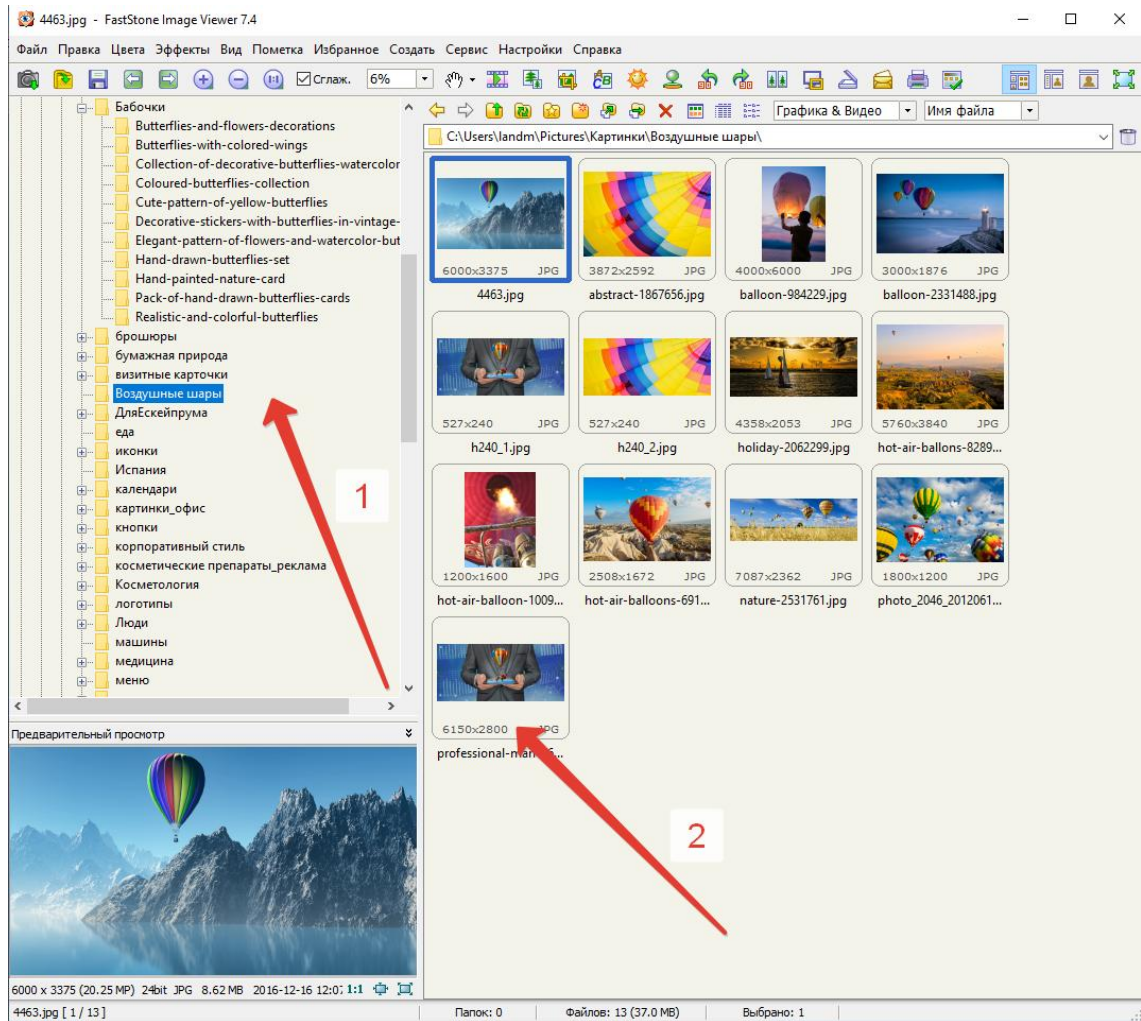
4463.jpg - FastStone Image Viewer 7.4

Файл Правка Цвета Эффекты Вид Пометка Избранное Создать Сервис Настройки Справка

Сглаж. 6%

Графика & Видео Имя файла

C:\Users\landm\Pictures\Картинки\Воздушные шары\

Бабочки
Butterflies-and-flowers-decorations
Butterflies-with-colored-wings
Collection-of-decorative-butterflies-watercolor
Coloured-butterflies-collection
Cute-pattern-of-yellow-butterflies
Decorative-stickers-with-butterflies-in-vintage-
Elegant-pattern-of-flowers-and-watercolor-but
Hand-drawn-butterflies-set
Hand-painted-nature-card
Pack-of-hand-drawn-butterflies-cards
Realistic-and-colorful-butterflies
брошюры
бумажная природа
визитные карточки
Воздушные шары
ДляЕскейпрума
еда
иконки
Испания
календари
картинки_офис
кнопки
корпоративный стиль
косметические препараты_реклама
Косметология
логотипы
Люди
машины
медицина
меню

1

6000x3375 JPG
4463.jpg
3872x2592 JPG
abstract-1867656.jpg
4000x6000 JPG
balloon-984229.jpg
3000x1876 JPG
balloon-2331488.jpg
527x240 JPG
h240_1.jpg
527x240 JPG
h240_2.jpg
4358x2053 JPG
holiday-2062299.jpg
5760x3840 JPG
hot-air-ballons-8289...
1200x1600 JPG
hot-air-balloon-1009...
2508x1672 JPG
hot-air-balloons-691...
7087x2362 JPG
nature-2531761.jpg
1800x1200 JPG
photo_2046_2012061...
6150x2800 JPG
professional-ma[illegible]

2

Предварительный просмотр

6000 x 3375 (20.25 MP) 24bit JPG 8.62 MB 2016-12-16 12:0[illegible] 1:1

4463.jpg [ 1 / 13 ]
Папок: 0
Файлов: 13 (37.0 MB)
Выбрано: 1